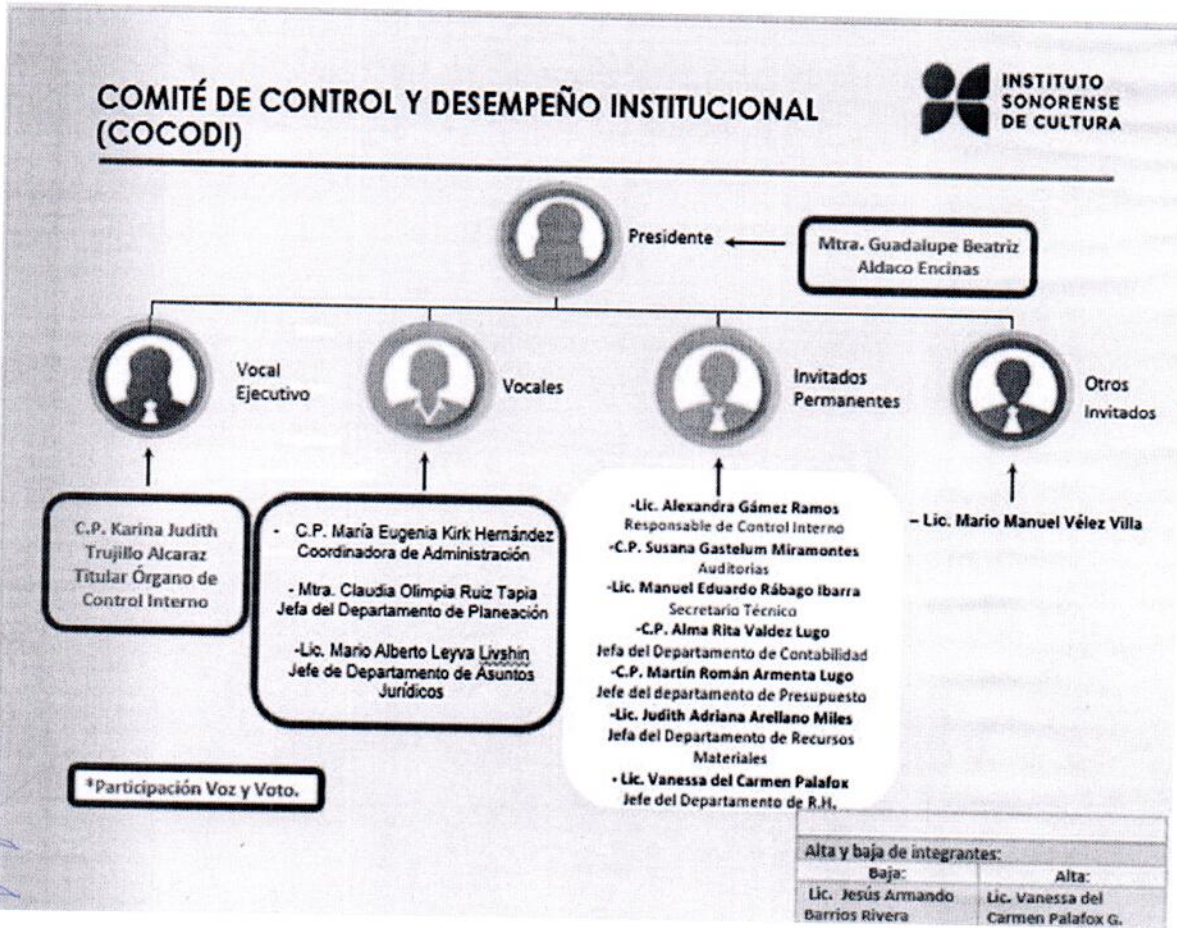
COMITÉ DE CONTROL Y DESEMPEÑO INSTITUCIONAL (COCODI)

INSTITUTO SONORENSE DE CULTURA

Presidente

Mtra. Guadalupe Beatriz Aldaco Encinas

Vocal Ejecutivo

Vocales

Invitados Permanentes

Otros Invitados

C.P. Karina Judith Trujillo Alcaraz Titular Órgano de Control Interno

- C.P. María Eugenia Kirk Hernández Coordinadora de Administración

- Mtra. Claudia Olimpia Ruiz Tapia Jefa del Departamento de Planeación

-Lic. Mario Alberto Leyva Livshin Jefe de Departamento de Asuntos Jurídicos

-Lic. Alexandra Gámez Ramos Responsable de Control Interno
-C.P. Susana Gastelum Miramontes Auditorias
-Lic. Manuel Eduardo Rábago Ibarra Secretario Técnico
-C.P. Alma Rita Valdez Lugo Jefa del Departamento de Contabilidad
-C.P. Martín Román Armenta Lugo Jefe del departamento de Presupuesto
-Lic. Judith Adriana Arellano Miles Jefa del Departamento de Recursos Materiales
• Lic. Vanessa del Carmen Palafox Jefe del Departamento de R.H.

– Lic. Mario Manuel Vélez Villa

*Participación Voz y Voto.

| Alta y baja de integrantes: | |
|---|---|
| Baja: | Alta: |
| Lic. Jesús Armando Barrios Rivera | Lic. Vanessa del Carmen Palafox G. |